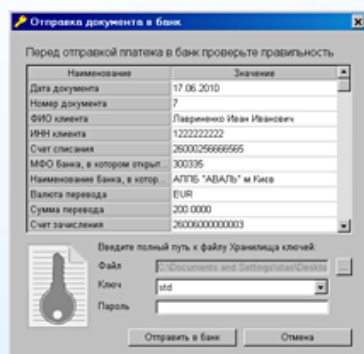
Отправка документа в банк

Перед отправкой платежа в банк проверьте правильность

| Наименование | Значение |
|---|---|
| Дата документа | 17.06.2010 |
| Номер документа | 7 |
| ФИО клиента | Лавриненко Иван Иванович |
| ИНН клиента | 1222222222 |
| Счет списания | 26000256666565 |
| МФО банка, в котором открыт... | 300335 |
| Наименование банка, в котор... | АППБ "АВАЛЬ" м Киев |
| Валюта перевода | EUR |
| Сумма перевода | 200.0000 |
| Счет зачисления | 26006000000003 |

Введите полный путь к файлу Хранилища ключей:

Файл C:\Documents and Settings\istas\Deskto ...

Ключ std

Пароль

Отправить в банк Отмена